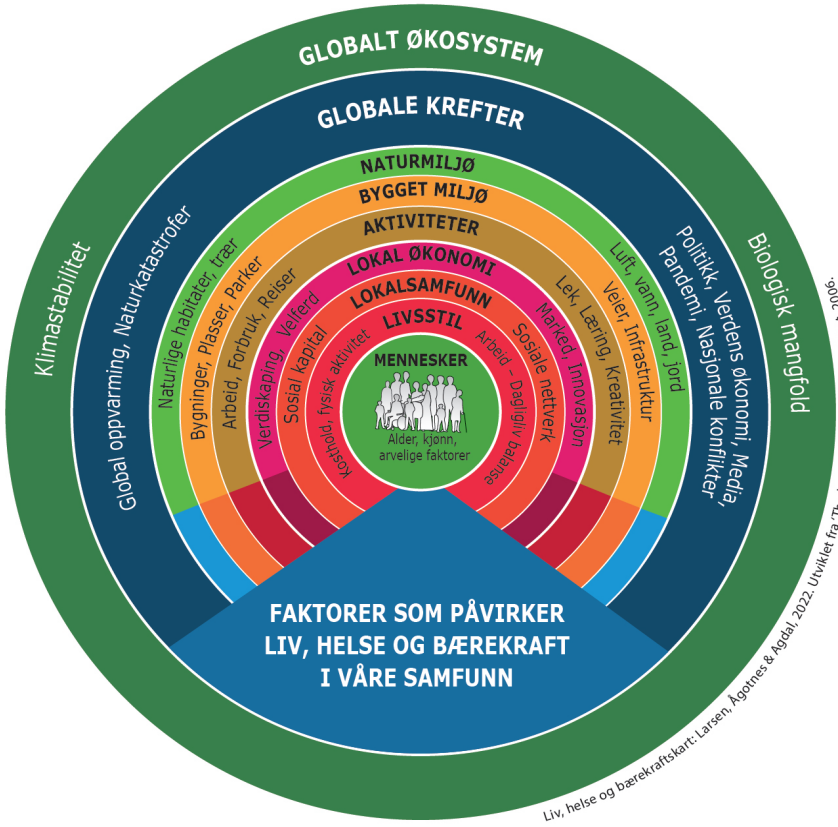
GLOBALT ØKOSYSTEM

GLOBALE KREFTER

Klimastabilitet

Biologisk mangfold

Global oppvarming, Naturkatastrofer

Politikk, Verdens økonomi, Media, Pandemi, Nasjonale konflikter

NATURMILJØ

Naturlige habitater, trær

Luft, vann, land, jord

BYGGET MILJØ

Bygninger, Plasser, Parker

Veier, Infrastruktur

AKTIVITETER

Arbeid, Forbruk, Reiser

Lek, Læring, Kreativitet

LOKAL ØKONOMI

Verdiskaping, Velferd

Marked, Innovasjon

LOKALSAMFUNN

Sosial kapital

Sosiale nettverk

LIVSSTIL

Kosthold, fysisk aktivitet

Arbeid – Dagligliv balanse

MENNESKER

Alder, kjønn, arvelige faktorer

FAKTORER SOM PÅVIRKER LIV, HELSE OG BÆREKRAFT I VÅRE SAMFUNN

Liv, helse og bærekraftskart: Larsen, Ågotnes & Agdal, 2022. Utviklet fra 'Th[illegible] 2006.